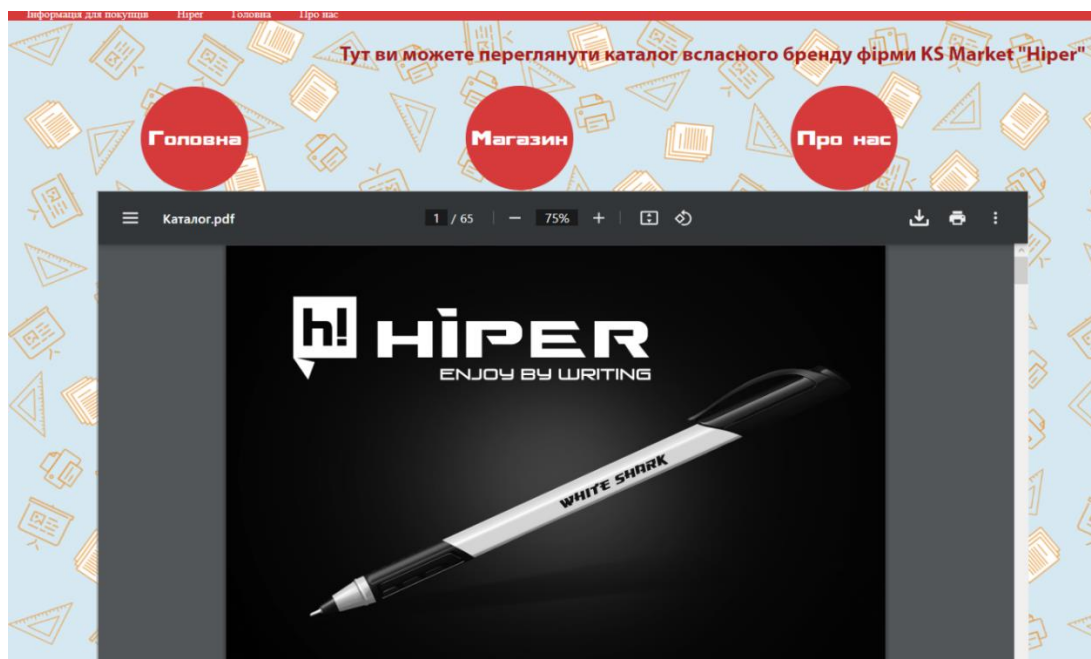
Інформація для покупців Hiper Головна Про нас

Тут ви можете переглянути каталог власного бренду фірми KS Market "Hiper"

Головна

Магазин

Про нас

Каталог.pdf

1 / 65

75%

h! HIPER

ENJOY BY WRITING

WHITE SHARK